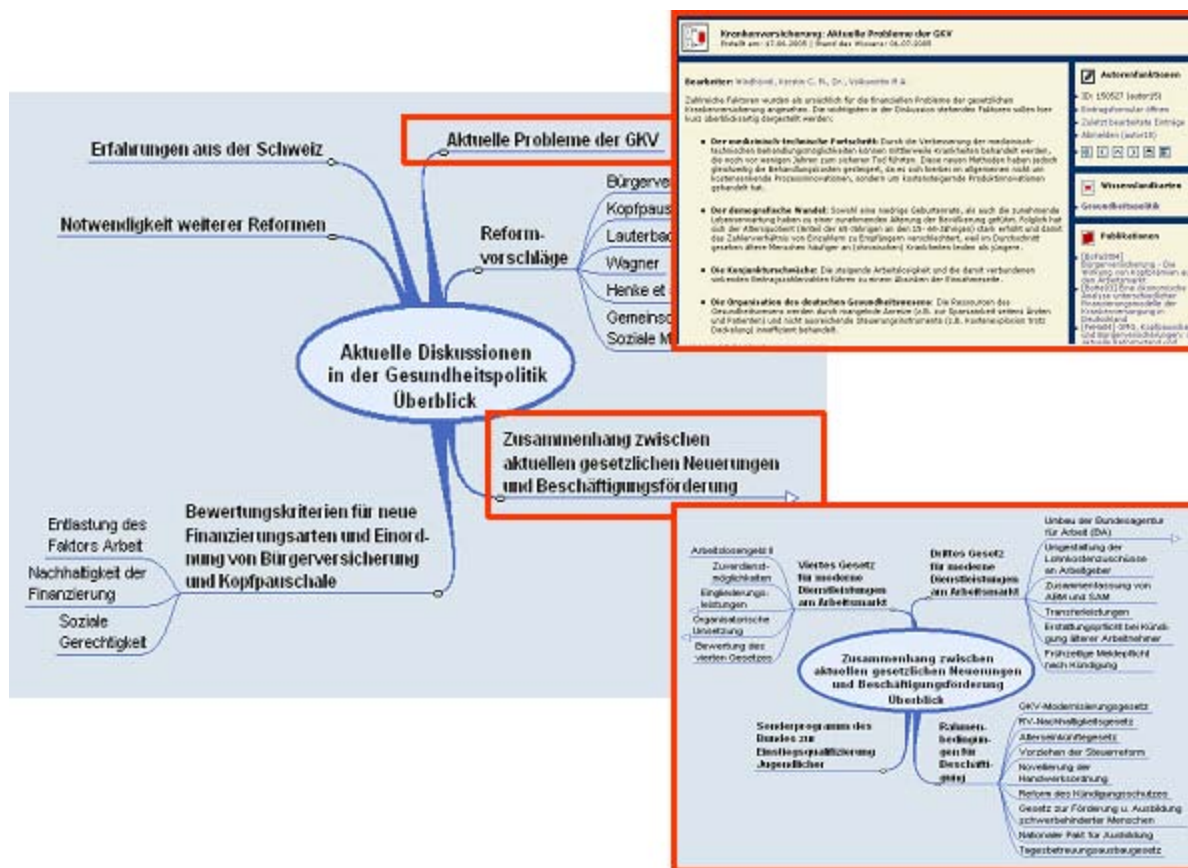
Erfahrungen aus der Schweiz

Aktuelle Probleme der GKV

Notwendigkeit weiterer Reformen

Reform-vorschläge

Bürgerver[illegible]

Kopfpaus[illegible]

Lauterbac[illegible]

Wagner

Henke et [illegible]

Gemeinsc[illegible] Soziale M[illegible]

Aktuelle Diskussionen in der Gesundheitspolitik Überblick

Zusammenhang zwischen aktuellen gesetzlichen Neuerungen und Beschäftigungsförderung

Bewertungskriterien für neue Finanzierungsarten und Einordnung von Bürgerversicherung und Kopfpauschale

Entlastung des Faktors Arbeit

Nachhaltigkeit der Finanzierung

Soziale Gerechtigkeit

Krankenversicherung: Aktuelle Probleme der GKV

Erstellt am: 07.06.2005 | Stand des Wissens: 06.07.2005

Bearbeiter: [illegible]

Zahlreiche Faktoren wurden als ursächlich für die finanziellen Probleme der gesetzlichen Krankenversicherung angesehen. Die wichtigsten in der Diskussion stehenden Faktoren sollen hier kurz überblicksartig dargestellt werden:

Der medizinisch-technische Fortschritt: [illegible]

Der demografische Wandel: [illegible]

Die Konjunkturschwäche: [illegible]

Die Organisation des deutschen Gesundheitswesens: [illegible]

Autorenfunktionen

Wissenslandkarten

Gesundheitspolitik

Publikationen

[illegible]

Arbeitslosengeld II

Zuverdienstmöglichkeiten

Eingliederungsleistungen

Organisatorische Umsetzung

Bewertung des vierten Gesetzes

Viertes Gesetz für moderne Dienstleistungen am Arbeitsmarkt

Drittes Gesetz für moderne Dienstleistungen am Arbeitsmarkt

Umbau der Bundesagentur für Arbeit (BA)

Umgestaltung der Lohnkostenzuschüsse an Arbeitgeber

Zusammenfassung von ABM und SAM

Transferleistungen

Erstattungspflicht bei Kündigung älterer Arbeitnehmer

Frühzeitige Meldepflicht nach Kündigung

Zusammenhang zwischen aktuellen gesetzlichen Neuerungen und Beschäftigungsförderung Überblick

Sonderprogramm des Bundes zur Einstiegsqualifizierung Jugendlicher

Rahmenbedingungen für Beschäftigung

GKV-Modernisierungsgesetz

RV-Nachhaltigkeitsgesetz

Alterseinkünftegesetz

Vorziehen der Steuerreform

Novellierung der Handwerksordnung

Reform des Kündigungsschutzes

Gesetz zur Förderung u. Ausbildung schwerbehinderter Menschen

Nationaler Pakt für Ausbildung

Tagesbetreuungsausbaugesetz